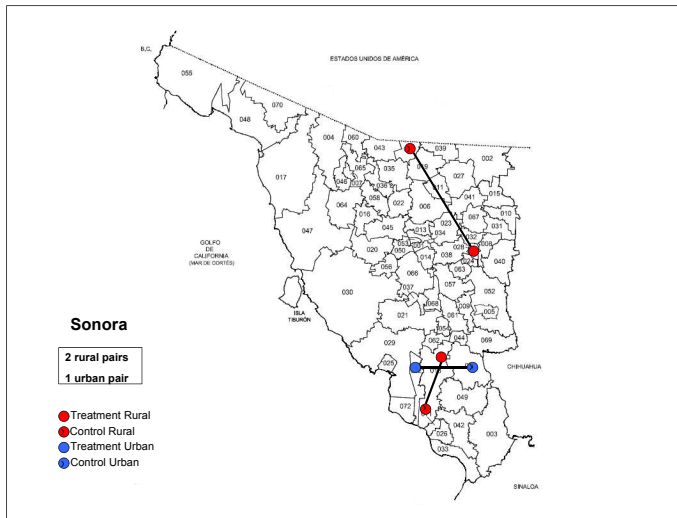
B.C.

ESTADOS UNIDOS DE AMÉRICA

055
070
048
004
060
043
039
002
017
035
027
015
065
046
032
036
058
022
006
041
064
016
011
067
010
031
047
045
013
034
025
032
008
040
GOLFO DE CALIFORNIA (MAR DE CORTÉS)
020
053
050
014
038
028
024
059
066
063
030
037
057
052
ISLA TIBURÓN
068
009
021
061
005
054
062
044
069
029
025
CHIHUAHUA
049
072
042
026
003
033
SINALOA

Sonora

2 rural pairs
1 urban pair

Treatment Rural
Control Rural
Treatment Urban
Control Urban